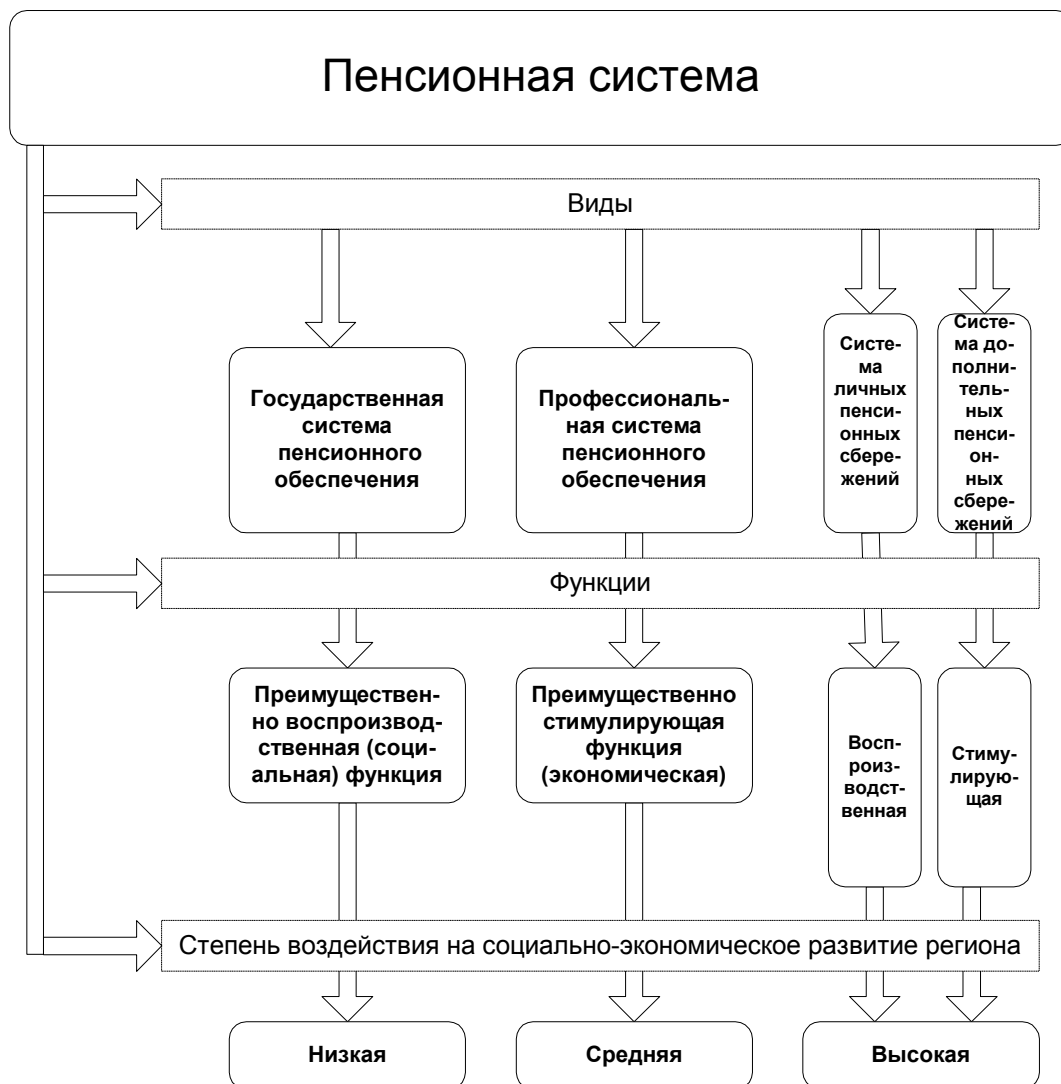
Пенсионная система

Виды

Государственная система пенсионного обеспечения

Профессиональная система пенсионного обеспечения

Система личных пенсионных сбережений

Система дополнительных пенсионных сбережений

Функции

Преимущественно воспроизводственная (социальная) функция

Преимущественно стимулирующая функция (экономическая)

Воспроизводственная

Стимулирующая

Степень воздействия на социально-экономическое развитие региона

Низкая

Средняя

Высокая